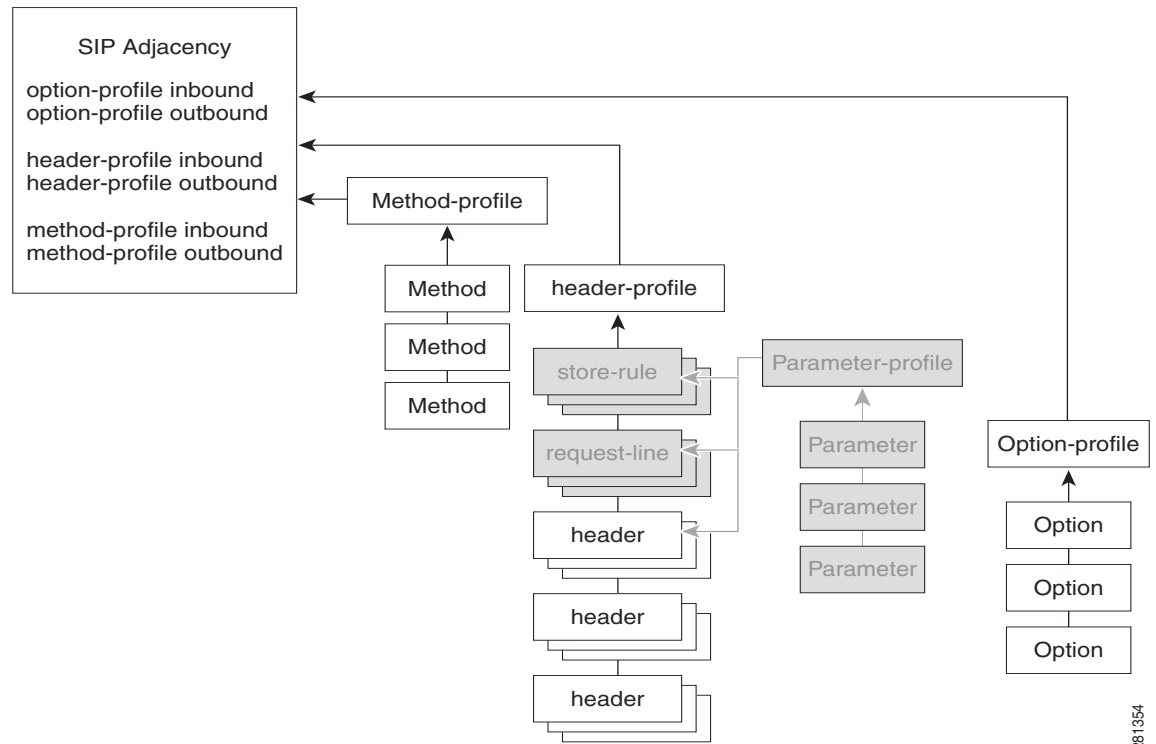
SIP Adjacency

option-profile inbound
option-profile outbound

header-profile inbound
header-profile outbound

method-profile inbound
method-profile outbound

Method-profile

Method

Method

Method

header-profile

store-rule

request-line

header

header

header

Parameter-profile

Parameter

Parameter

Parameter

Option-profile

Option

Option

Option

281354